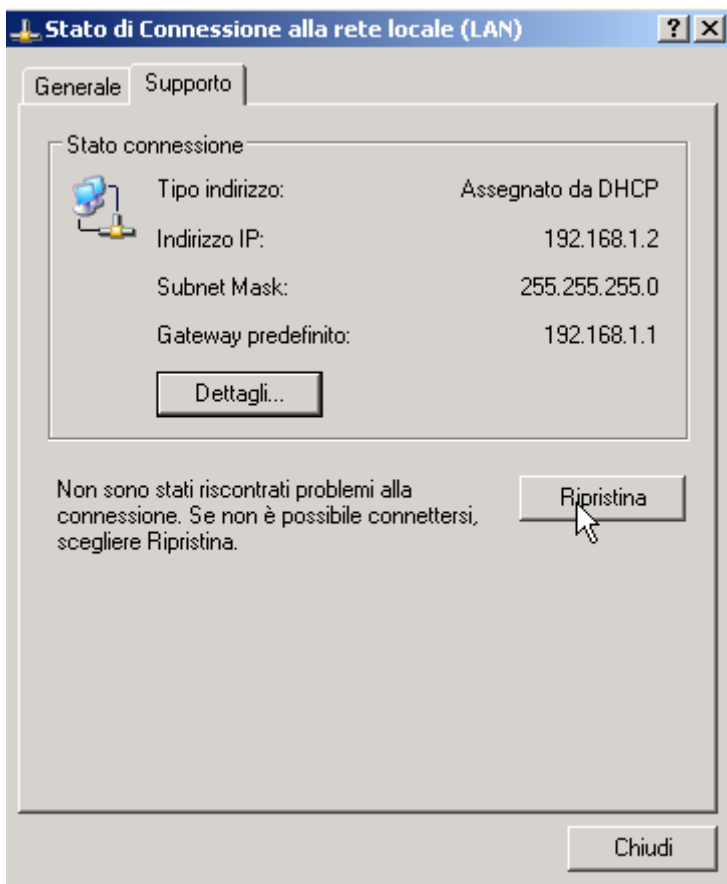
Stato di Connessione alla rete locale (LAN)

?
X

Generale
Supporto

Stato connessione

Tipo indirizzo: Assegnato da DHCP

Indirizzo IP: 192.168.1.2

Subnet Mask: 255.255.255.0

Gateway predefinito: 192.168.1.1

Dettagli...

Non sono stati riscontrati problemi alla connessione. Se non è possibile connettersi, scegliere Ripristina.

Ripristina

Chiudi